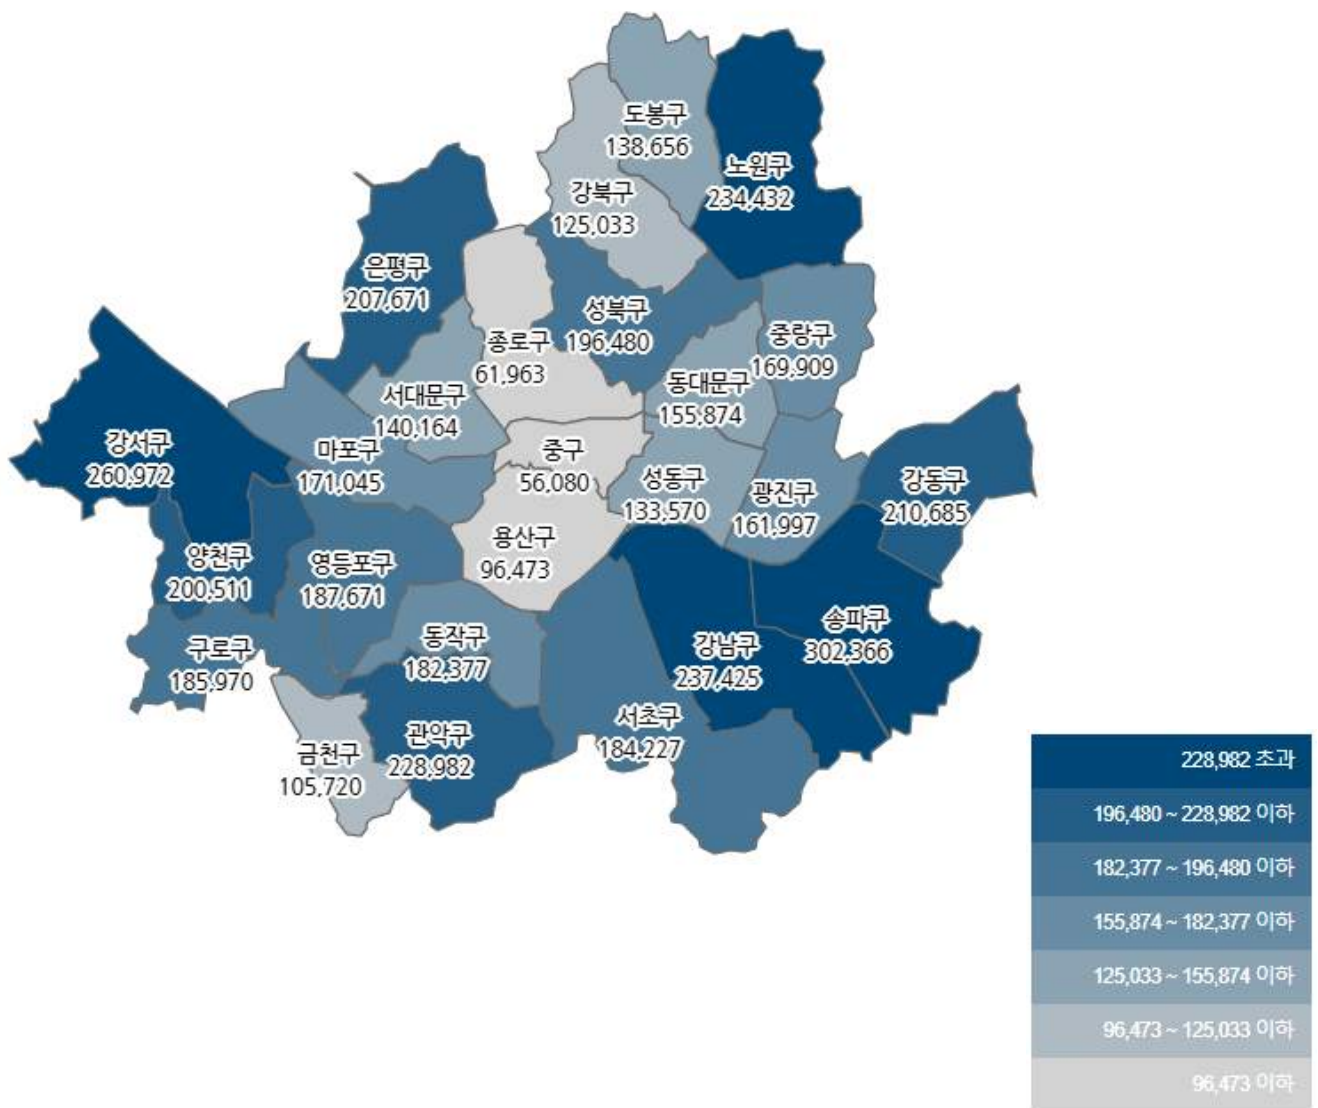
도봉구
138,656

노원구
234,432

강북구
125,033

은평구
207,671

성북구
196,480

종로구
61,963

중랑구
169,909

동대문구
155,874

서대문구
140,164

강서구
260,972

마포구
171,045

중구
56,080

성동구
133,570

광진구
161,997

강동구
210,685

용산구
96,473

양천구
200,511

영등포구
187,671

송파구
302,366

강남구
237,425

동작구
182,377

구로구
185,970

서초구
184,227

관악구
228,982

금천구
105,720

228,982 초과
196,480 ~ 228,982 이하
182,377 ~ 196,480 이하
155,874 ~ 182,377 이하
125,033 ~ 155,874 이하
96,473 ~ 125,033 이하
96,473 이하